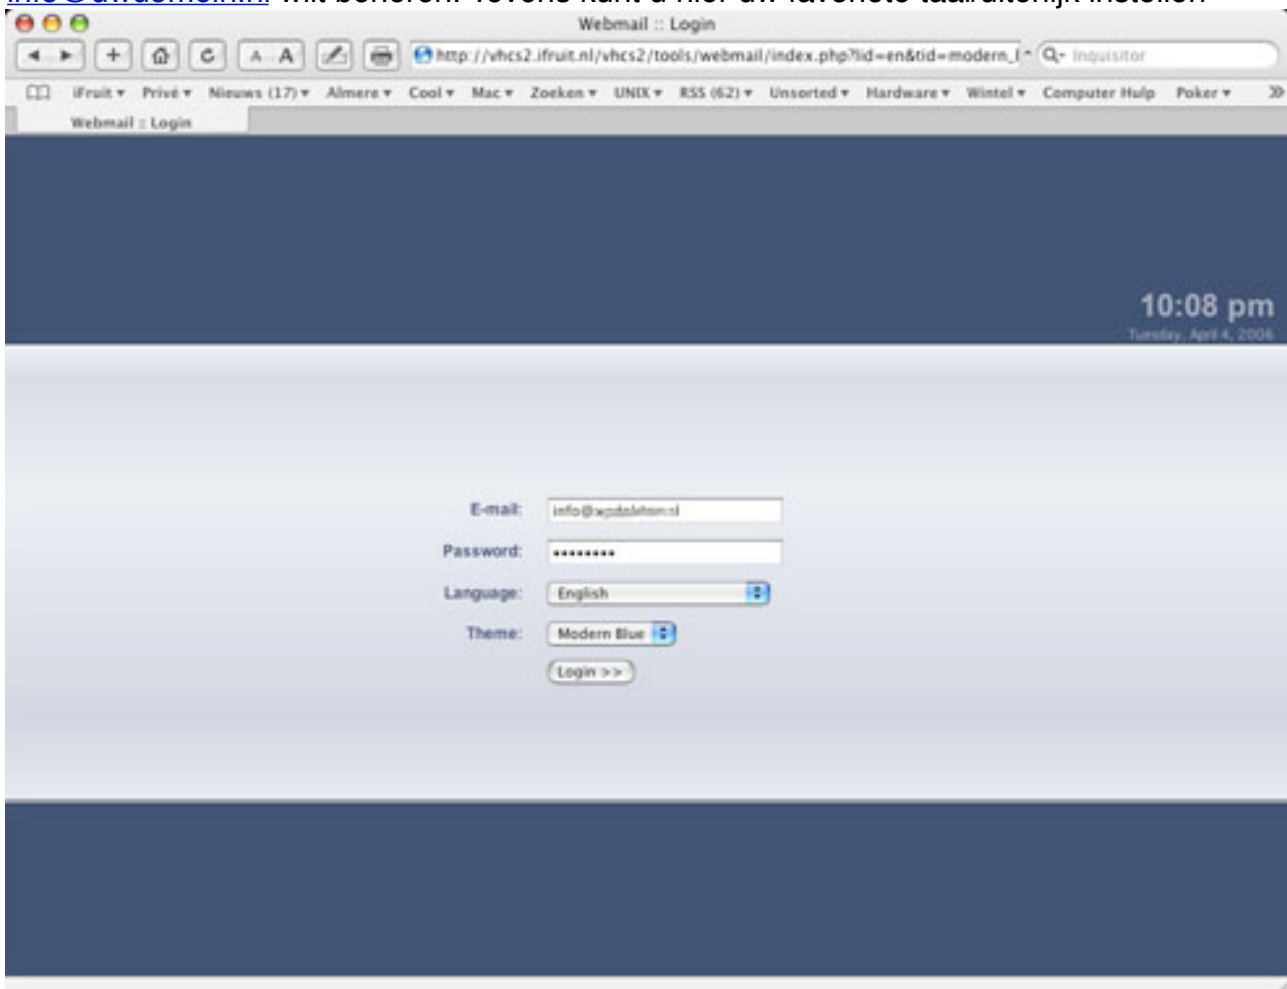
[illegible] wilt beheren. Tevens kunt u hier uw favoriete taal/uiterlijk instellen

Webmail :: Login

http://vhcs2.ifruit.nl/vhcs2/tools/webmail/index.php?lid=en&tid=modern_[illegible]

Inquisitor

iFruit ▾ Privé ▾ Nieuws (17) ▾ Almere ▾ Cool ▾ Mac ▾ Zoeken ▾ UNIX ▾ RSS (62) ▾ Unsorted ▾ Hardware ▾ Wintel ▾ Computer Hulp Poker ▾

Webmail :: Login

10:08 pm
Tuesday, April 4, 2006

E-mail: info@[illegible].nl
Password: ••••••••
Language: English
Theme: Modern Blue
Login >>